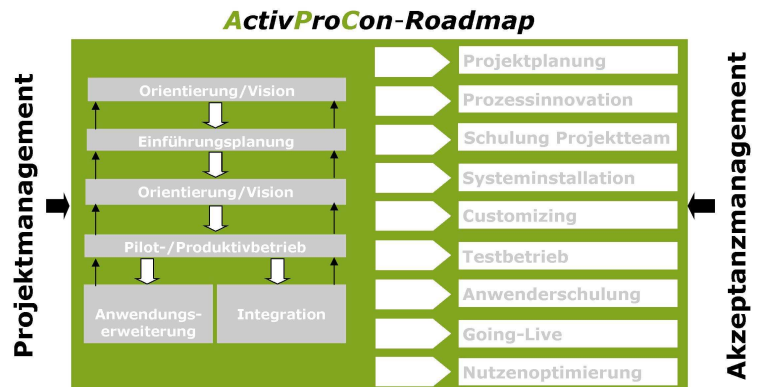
ActivProCon-Roadmap

Projektmanagement

Orientierung/Vision

Einführungsplanung

Orientierung/Vision

Pilot-/Produktivbetrieb

Anwendungserweiterung

Integration

Projektplanung

Prozessinnovation

Schulung Projektteam

Systeminstallation

Customizing

Testbetrieb

Anwenderschulung

Going-Live

Nutzenoptimierung

Akzeptanzmanagement